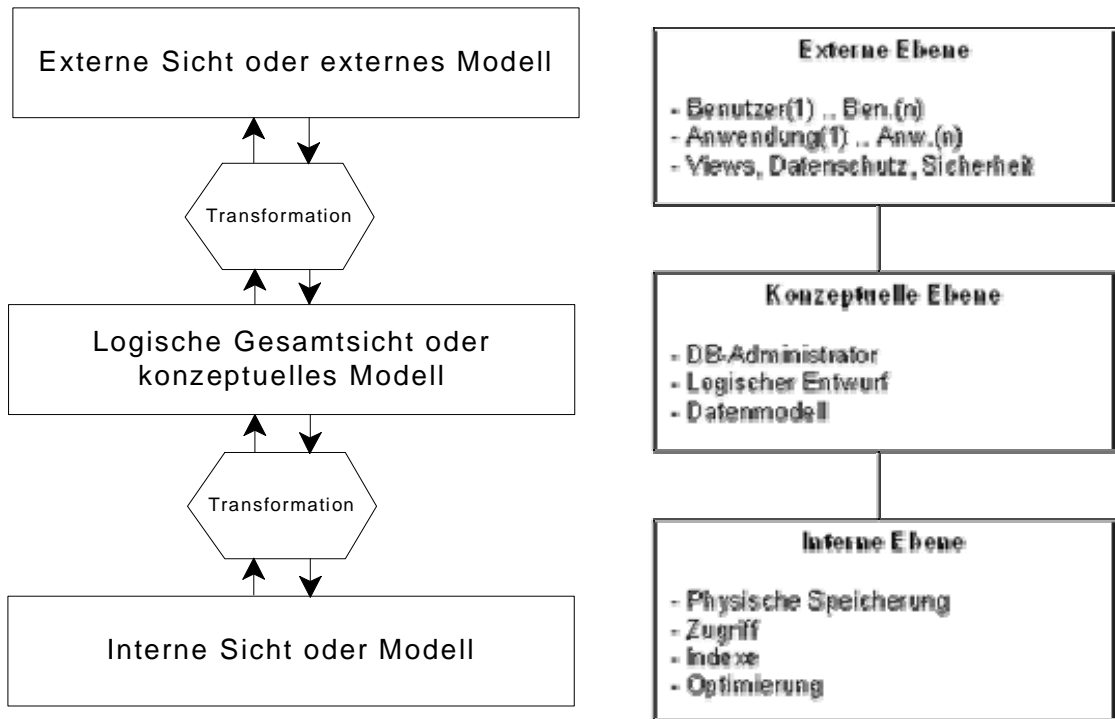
Externe Sicht oder externes Modell

Transformation

Logische Gesamtsicht oder konzeptuelles Modell

Transformation

Interne Sicht oder Modell

Externe Ebene

- Benutzer(1) .. Ben.(n)
- Anwendung(1) .. Anw.(n)
- Views, Datenschutz, Sicherheit

Konzeptuelle Ebene

- DB-Administrator
- Logischer Entwurf
- Datenmodell

Interne Ebene

- Physische Speicherung
- Zugriff
- Indexe
- Optimierung